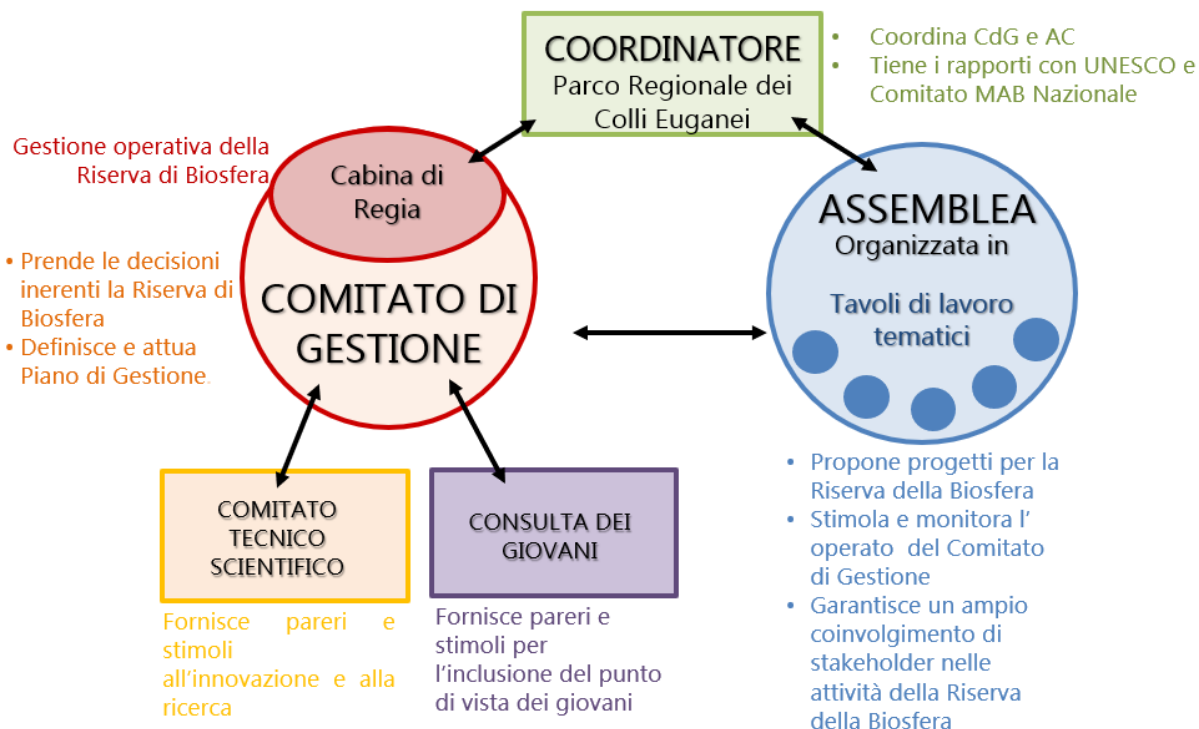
COORDINATORE
Parco Regionale dei Colli Euganei

• Coordina CdG e AC
• Tiene i rapporti con UNESCO e Comitato MAB Nazionale

Gestione operativa della Riserva di Biosfera

Cabina di Regia

• Prende le decisioni inerenti la Riserva di Biosfera
• Definisce e attua Piano di Gestione.

COMITATO DI GESTIONE

ASSEMBLEA
Organizzata in

Tavoli di lavoro tematici

COMITATO TECNICO SCIENTIFICO

Fornisce pareri e stimoli all'innovazione e alla ricerca

CONSULTA DEI GIOVANI

Fornisce pareri e stimoli per l'inclusione del punto di vista dei giovani

• Propone progetti per la Riserva della Biosfera
• Stimola e monitora l' operato del Comitato di Gestione
• Garantisce un ampio coinvolgimento di stakeholder nelle attività della Riserva della Biosfera